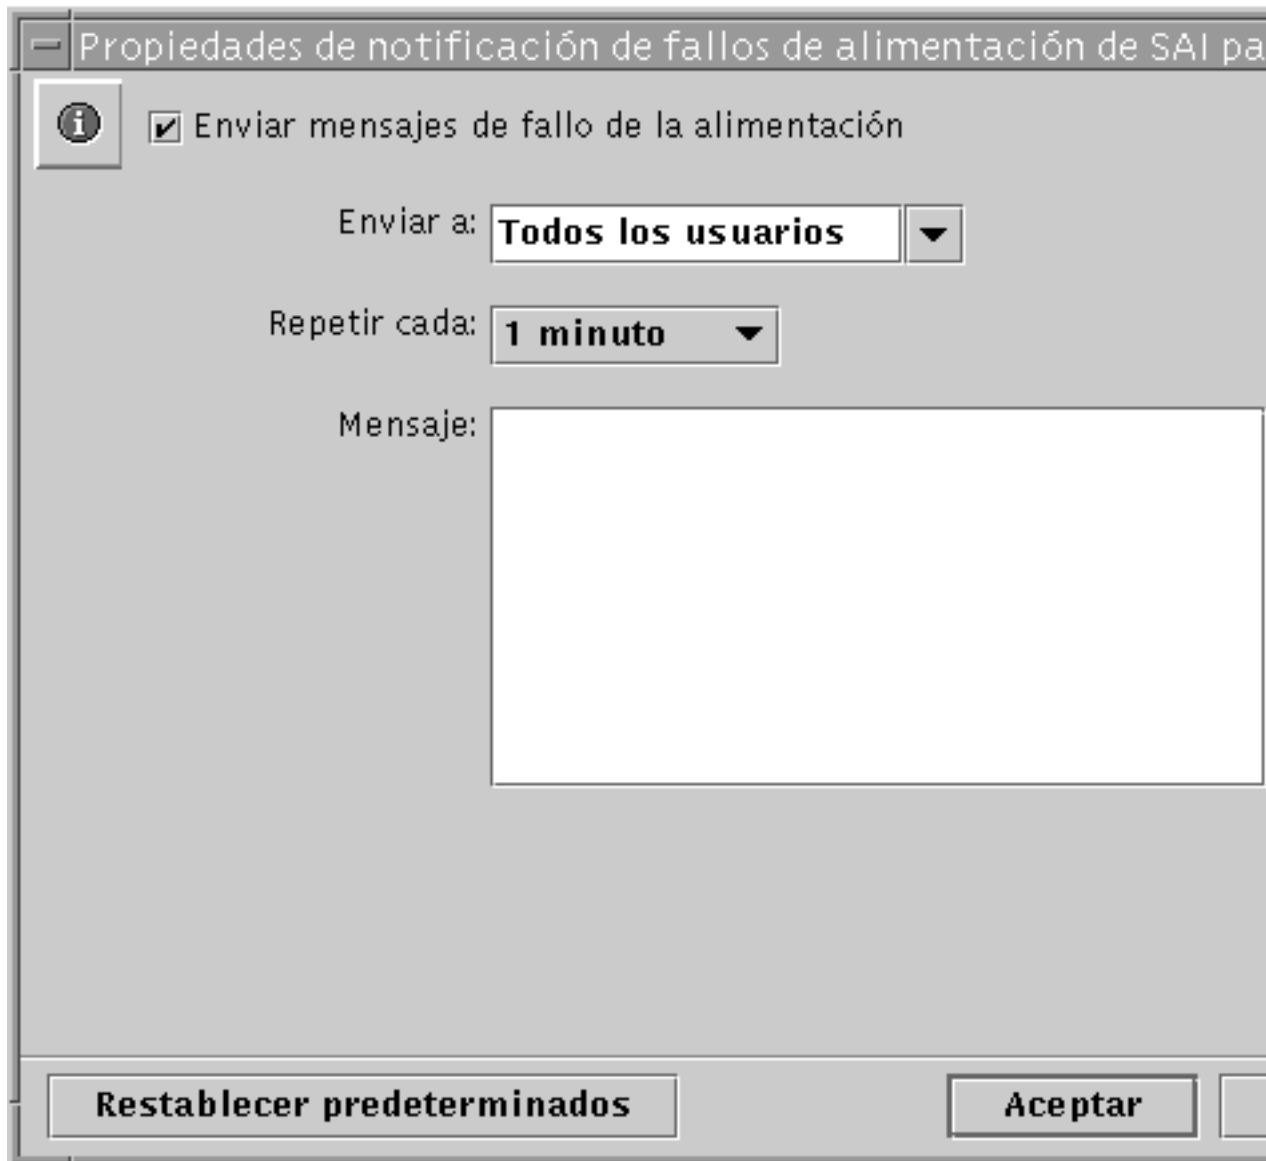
Propiedades de notificación de fallos de alimentación de SAI pa

Enviar mensajes de fallo de la alimentación

Enviar a: Todos los usuarios

Repetir cada: 1 minuto

Mensaje:

Restablecer predeterminados

Aceptar